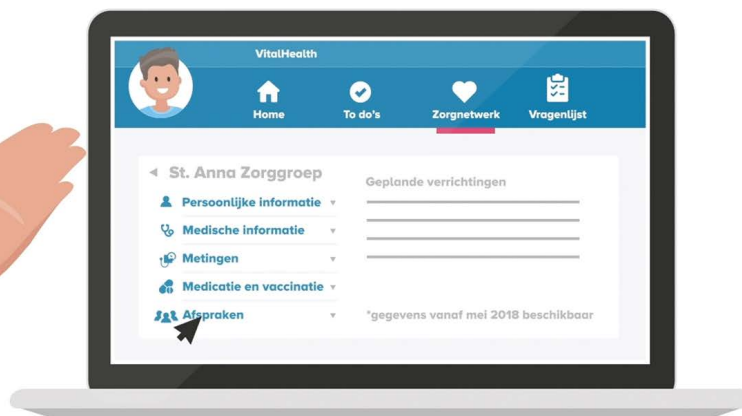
VitalHealth

Home
To do's
Zorgnetwerk
Vragenlijst

St. Anna Zorggroep

Persoonlijke informatie
Medische informatie
Metingen
Medicatie en vaccinatie
Afspraken

Geplande verrichtingen

*gegevens vanaf mei 2018 beschikbaar